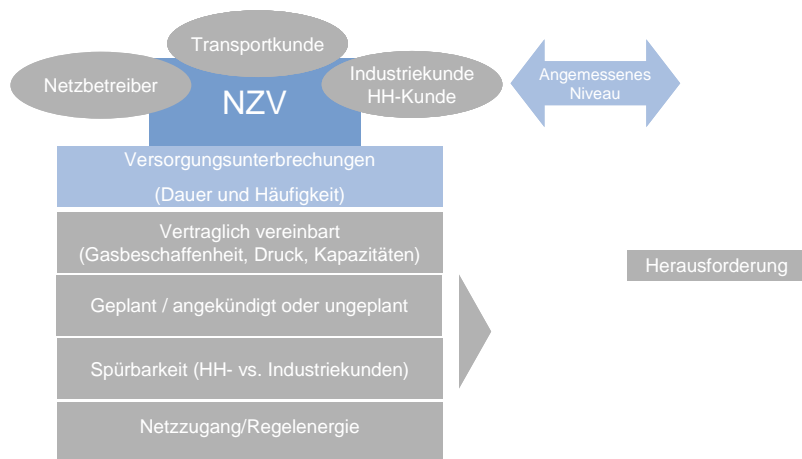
Transportkunde

Netzbetreiber

NZV

Industriekunde
HH-Kunde

Angemessenes
Niveau

Versorgungsunterbrechungen
(Dauer und Häufigkeit)

Vertraglich vereinbart
(Gasbeschaffenheit, Druck, Kapazitäten)

Geplant / angekündigt oder ungeplant

Spürbarkeit (HH- vs. Industriekunden)

Netzzugang/Regelenergie

Herausforderung